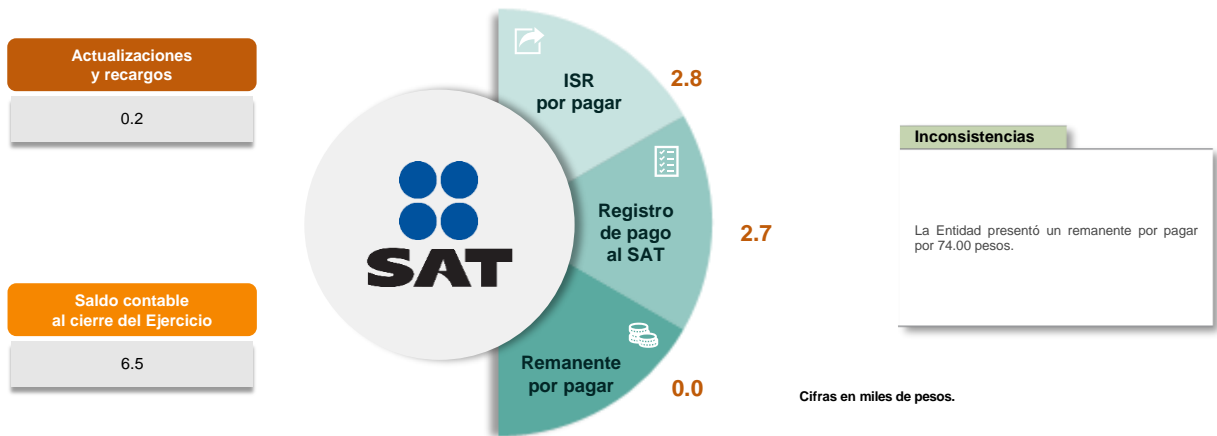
Actualizaciones y recargos

0.2

Saldo contable al cierre del Ejercicio

6.5

SAT

ISR por pagar

2.8

Registro de pago al SAT

2.7

Remanente por pagar

0.0

Inconsistencias

La Entidad presentó un remanente por pagar por 74.00 pesos.

Cifras en miles de pesos.